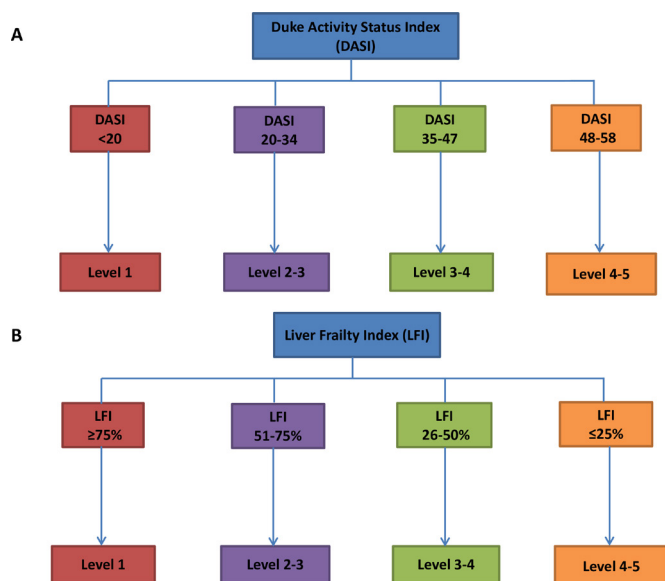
A

Duke Activity Status Index (DASI)

DASI <20

DASI 20-34

DASI 35-47

DASI 48-58

Level 1

Level 2-3

Level 3-4

Level 4-5

B

Liver Frailty Index (LFI)

LFI ≥75%

LFI 51-75%

LFI 26-50%

LFI ≤25%

Level 1

Level 2-3

Level 3-4

Level 4-5